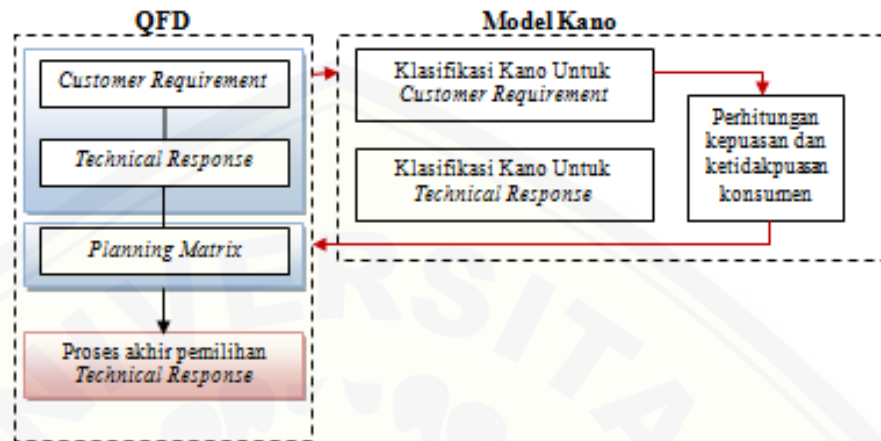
QFD

Customer Requirement

Technical Response

Planning Matrix

Proses akhir pemilihan Technical Response

Model Kano

Klasifikasi Kano Untuk Customer Requirement

Klasifikasi Kano Untuk Technical Response

Perhitungan kepuasan dan ketidakpuasan konsumen